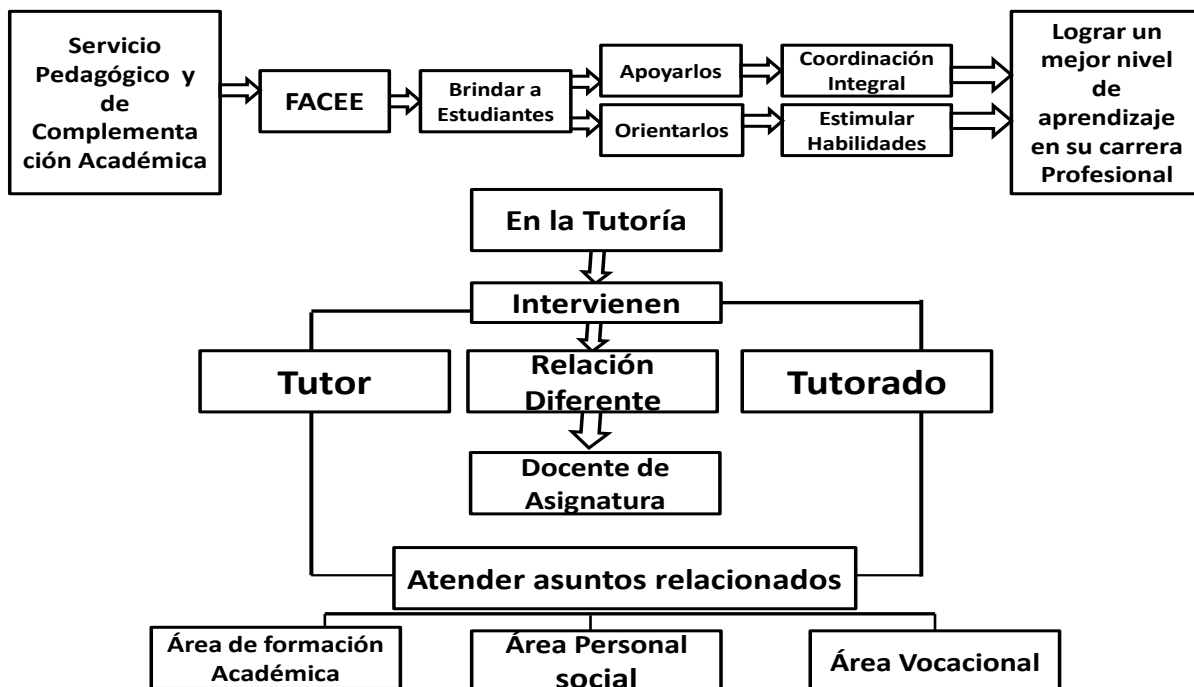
Servicio Pedagógico y de Complementación Académica

FACEE

Brindar a Estudiantes

Apoyarlos

Orientarlos

Coordinación Integral

Estimular Habilidades

Lograr un mejor nivel de aprendizaje en su carrera Profesional

En la Tutoría

Intervienen

Tutor

Relación Diferente

Tutorado

Docente de Asignatura

Atender asuntos relacionados

Área de formación Académica

Área Personal social

Área Vocacional